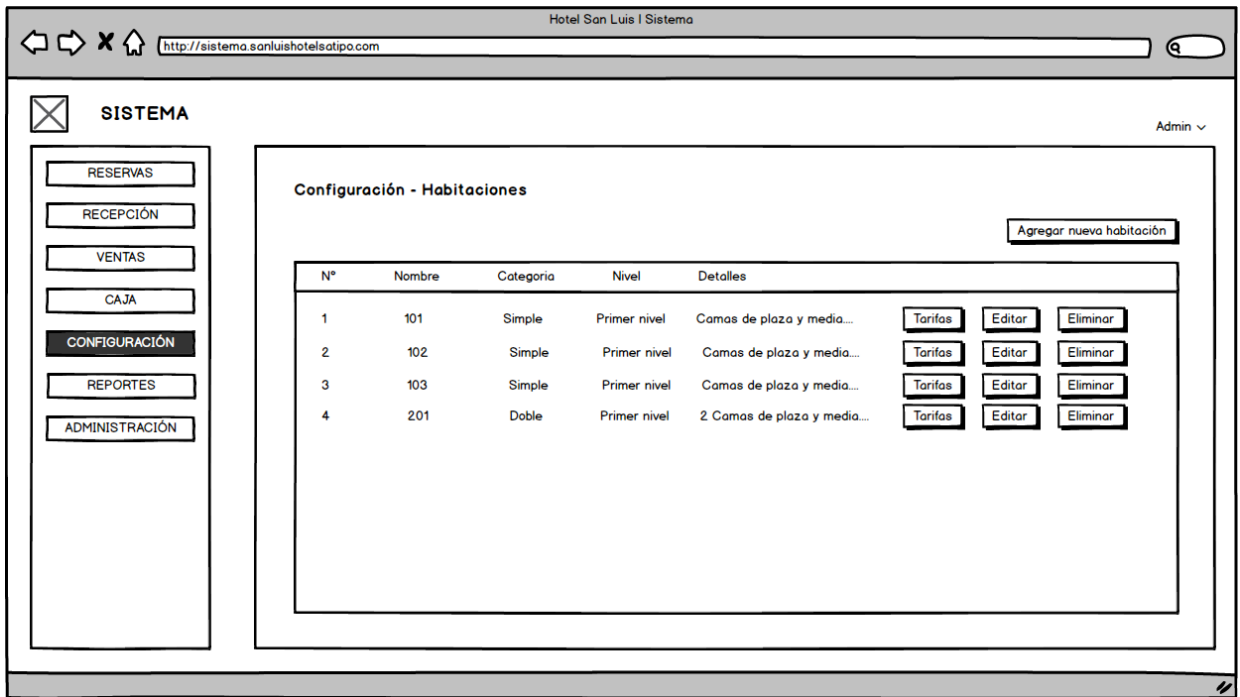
Hotel San Luis | Sistema

http://sistema.sanluishotelsatipo.com

SISTEMA

Admin

RESERVAS
RECEPCIÓN
VENTAS
CAJA
CONFIGURACIÓN
REPORTES
ADMINISTRACIÓN

Configuración - Habitaciones

Agregar nueva habitación

| N° | Nombre | Categoria | Nivel | Detalles | | | |
|---|---|---|---|---|---|---|---|
| 1 | 101 | Simple | Primer nivel | Camas de plaza y media.... | Tarifas | Editar | Eliminar |
| 2 | 102 | Simple | Primer nivel | Camas de plaza y media.... | Tarifas | Editar | Eliminar |
| 3 | 103 | Simple | Primer nivel | Camas de plaza y media.... | Tarifas | Editar | Eliminar |
| 4 | 201 | Doble | Primer nivel | 2 Camas de plaza y media.... | Tarifas | Editar | Eliminar |